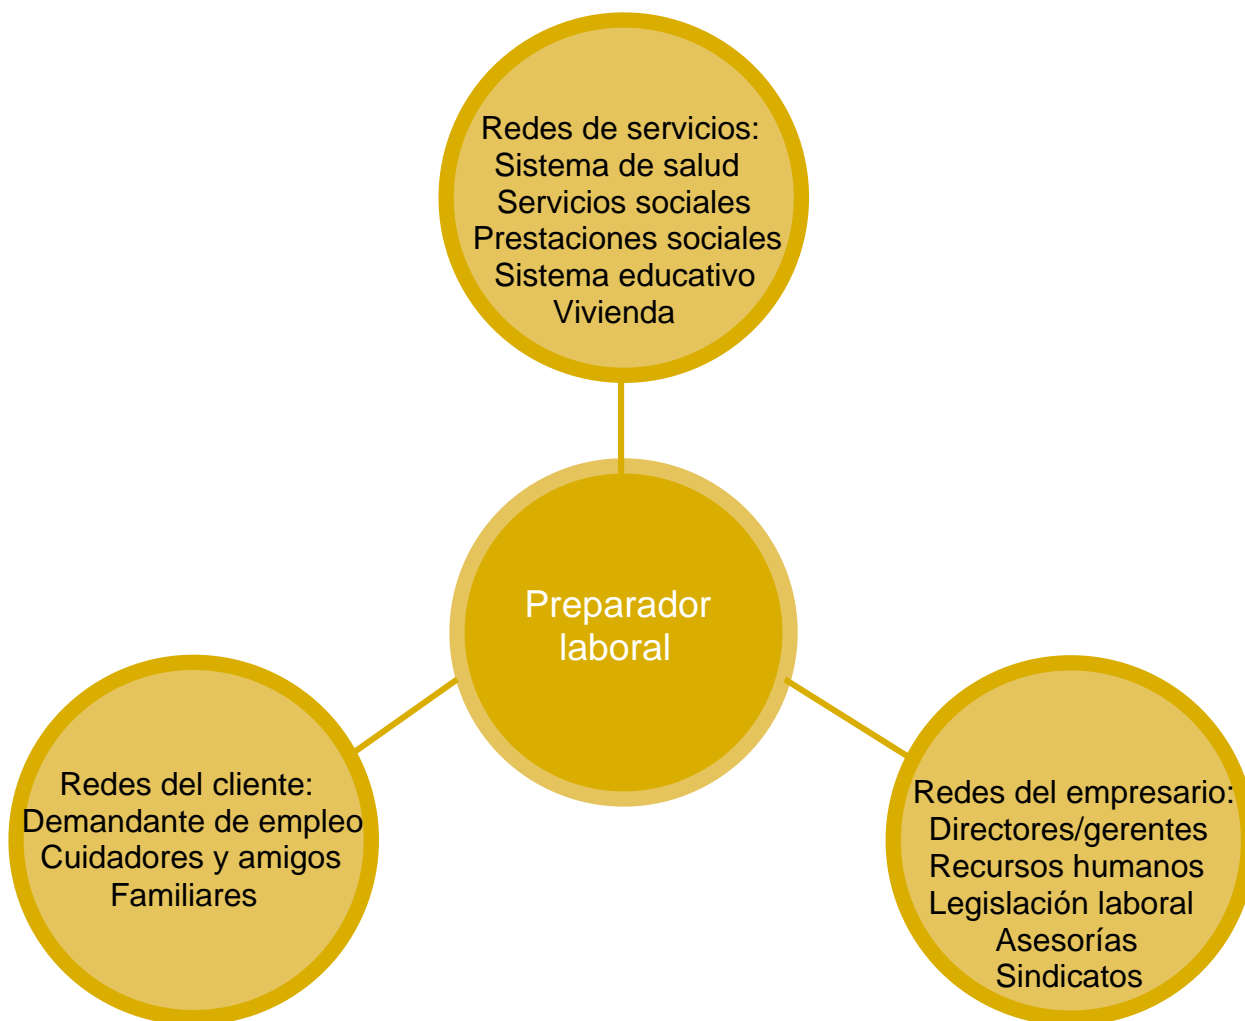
Redes de servicios:
Sistema de salud
Servicios sociales
Prestaciones sociales
Sistema educativo
Vivienda

Preparador laboral

Redes del cliente:
Demandante de empleo
Cuidadores y amigos
Familiares

Redes del empresario:
Directores/gerentes
Recursos humanos
Legislación laboral
Asesorías
Sindicatos